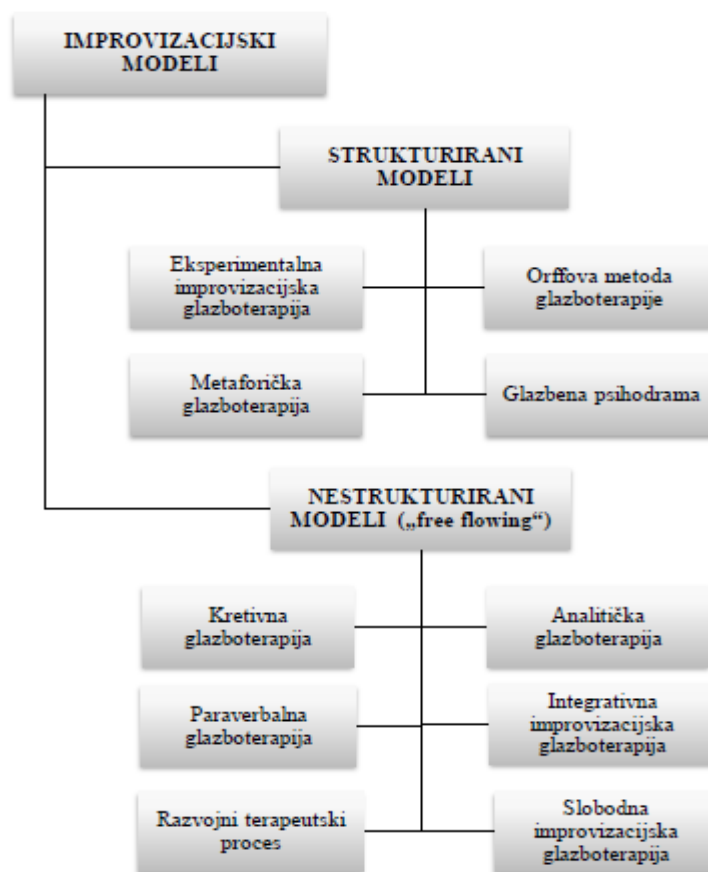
IMPROVIZACIJSKI MODELI

STRUKTURIRANI MODELI

Eksperimentalna improvizacijska glazboterapija

Orffova metoda glazboterapije

Metaforička glazboterapija

Glazbena psihodrama

NESTRUKTURIRANI MODELI („free flowing“)

Kretivna glazboterapija

Analitička glazboterapija

Paraverbalna glazboterapija

Integrativna improvizacijska glazboterapija

Razvojni terapeutski proces

Slobodna improvizacijska glazboterapija